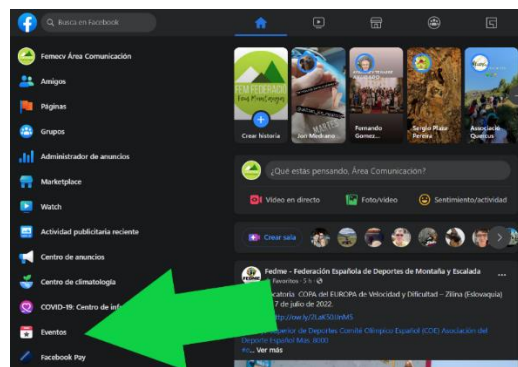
Busca en Facebook

Femecv Área Comunicación
Amigos
Páginas
Grupos
Administrador de anuncios
Marketplace
Watch
Actividad publicitaria reciente
Centro de anuncios
Centro de climatología
COVID-19: Centro de inf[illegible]
Eventos
Facebook Pay

FEM FEDERACIÓ
Crear historia
Jon Merhano...
Fernando Gomez...
Sergio Plaza Pereira
Asociación Quercus

¿Qué estas pensando, Área Comunicación?
Video en directo
Foto/video
Sentimiento/actividad
Crear sala

Fedme - Federación Española de Deportes de Montaña y Escalada
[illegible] Favoritos · 5 h ·
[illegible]ocatoria COPA del EUROPA de Velocidad y Dificultad - Zilina (Eslovaquia)
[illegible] 7 de julio de 2022.
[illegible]ttp://ow.ly/2LaK50JnMS
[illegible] Superior de Deportes Comité Olímpico Español (COE) Asociación del Deporte Español Más 3000
... Ver más